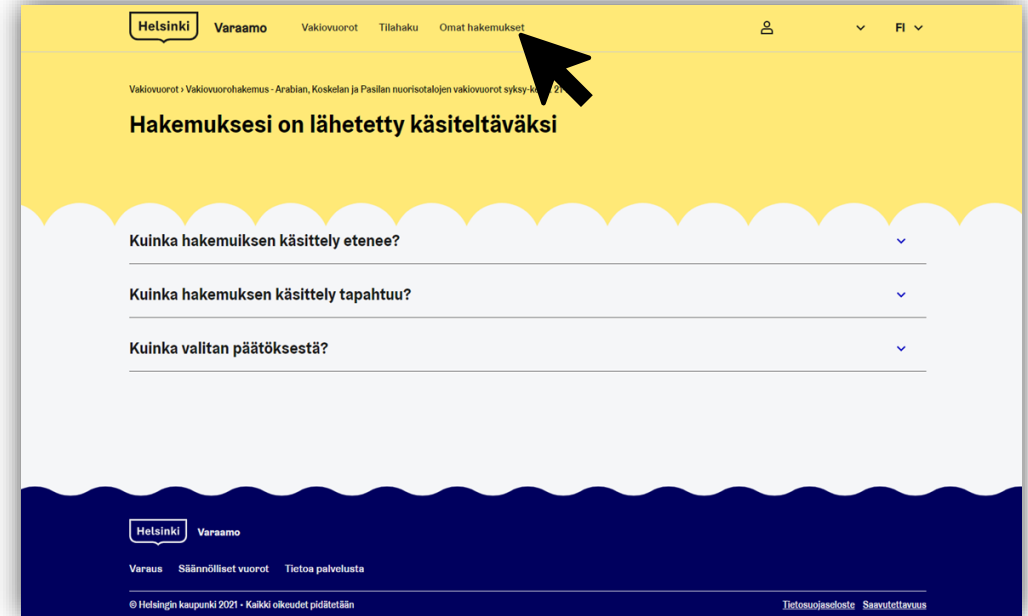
Helsinki Varaamo Vakiovuorot Tilahaku Omat hakemukset FI

Vakiovuorot › Vakiovuorohakemus - Arabian, Koskelan ja Pasilan nuorisotalojen vakiovuorot syksy-k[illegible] 21

Hakemuksesi on lähetetty käsiteltäväksi

Kuinka hakemuiksen käsittely etenee?

Kuinka hakemuksen käsittely tapahtuu?

Kuinka valitan päätöksestä?

Helsinki Varaamo

Varaus Säännölliset vuorot Tietoa palvelusta

© Helsingin kaupunki 2021 • Kaikki oikeudet pidätetään

Tietosuojaseloste Saavutettavuus